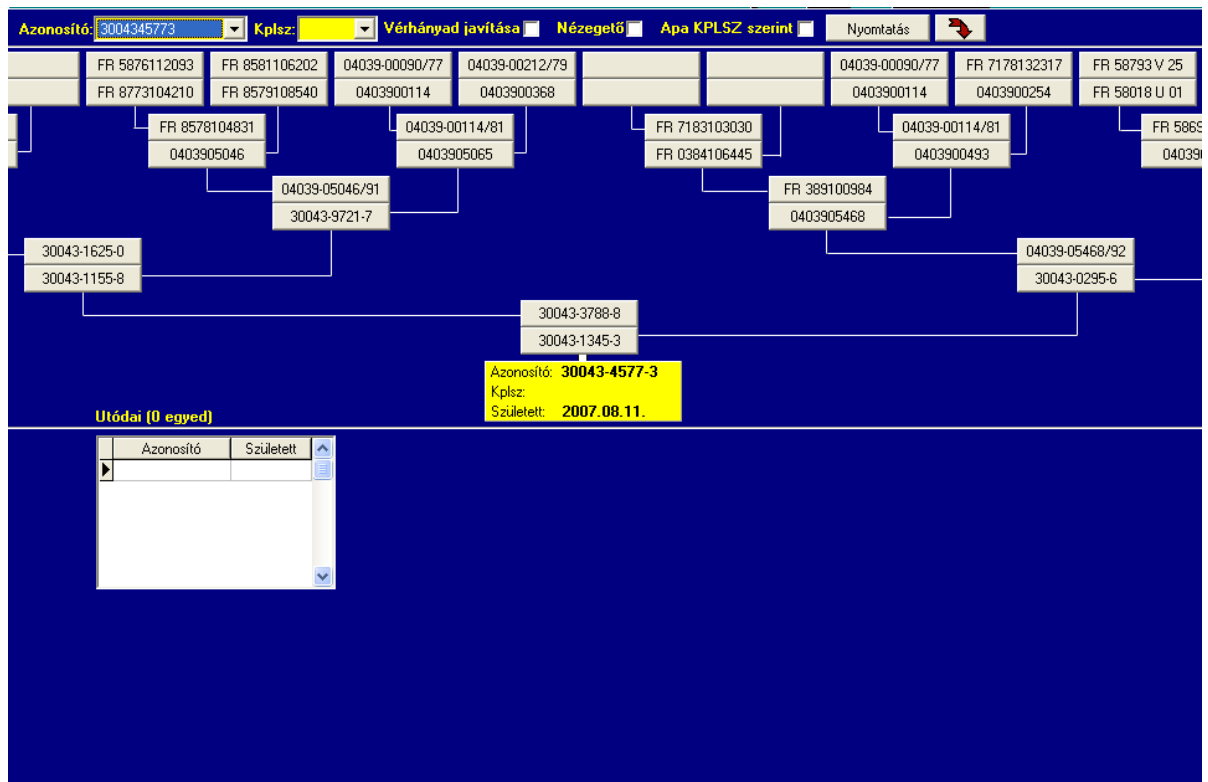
Azonosító: 3004345773 Kplsz: Vérhányad javítása Nézegető Apa KPLSZ szerint Nyomtatás

FR 5876112093
FR 8773104210
FR 8581106202
FR 8579108540
04039-00090/77
0403900114
04039-00212/79
0403900368
04039-00090/77
0403900114
FR 7178132317
0403900254
FR 58793 V 25
FR 58018 U 01

FR 8578104831
0403905046
04039-00114/81
0403905065
FR 7183103030
FR 0384106445
04039-00114/81
0403900493
FR 586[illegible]
040390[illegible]

04039-05046/91
30043-9721-7
FR 389100984
0403905468

30043-1625-0
30043-1155-8
04039-05468/92
30043-0295-6

30043-3788-8
30043-1345-3

Azonosító: 30043-4577-3
Kplsz:
Született: 2007.08.11.

Utódai (0 egyed)

| Azonosító | Született |
|---|---|
| | |